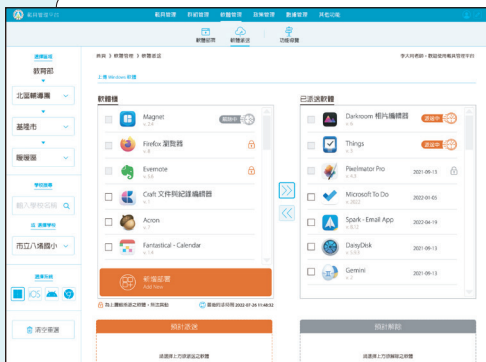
載具管理平台

載具管理　軟體管理　軟體管理　政策管理　數據管理　其他功能

軟體部署　軟體派送　功能檢查

選擇端點
教育部
北區輔導團
基隆市
暖暖區

學校選擇
輸入學校名稱
選擇學校
市立八堵國小

選擇系統
iOS

清空車道

首頁 > 軟體管理 > 軟體派送

上傳 Windows 軟體

軟體庫
Magnet
Firefox 瀏覽器
Evernote
Craft 文件與記錄編輯器
Acron
Fantastical - Calendar
新增部署
Add New

已派送軟體
Darkroom 相片編輯器
Things
Pixelmator Pro　2021-09-15
Microsoft To Do　2022-01-05
Spark - Email App　2022-04-19
DaisyDisk　2021-09-13
Gemini　2021-09-13

>>
<<

點選派送
請選擇上方派送之軟體

點選解除
請選擇上方派送解除之軟體